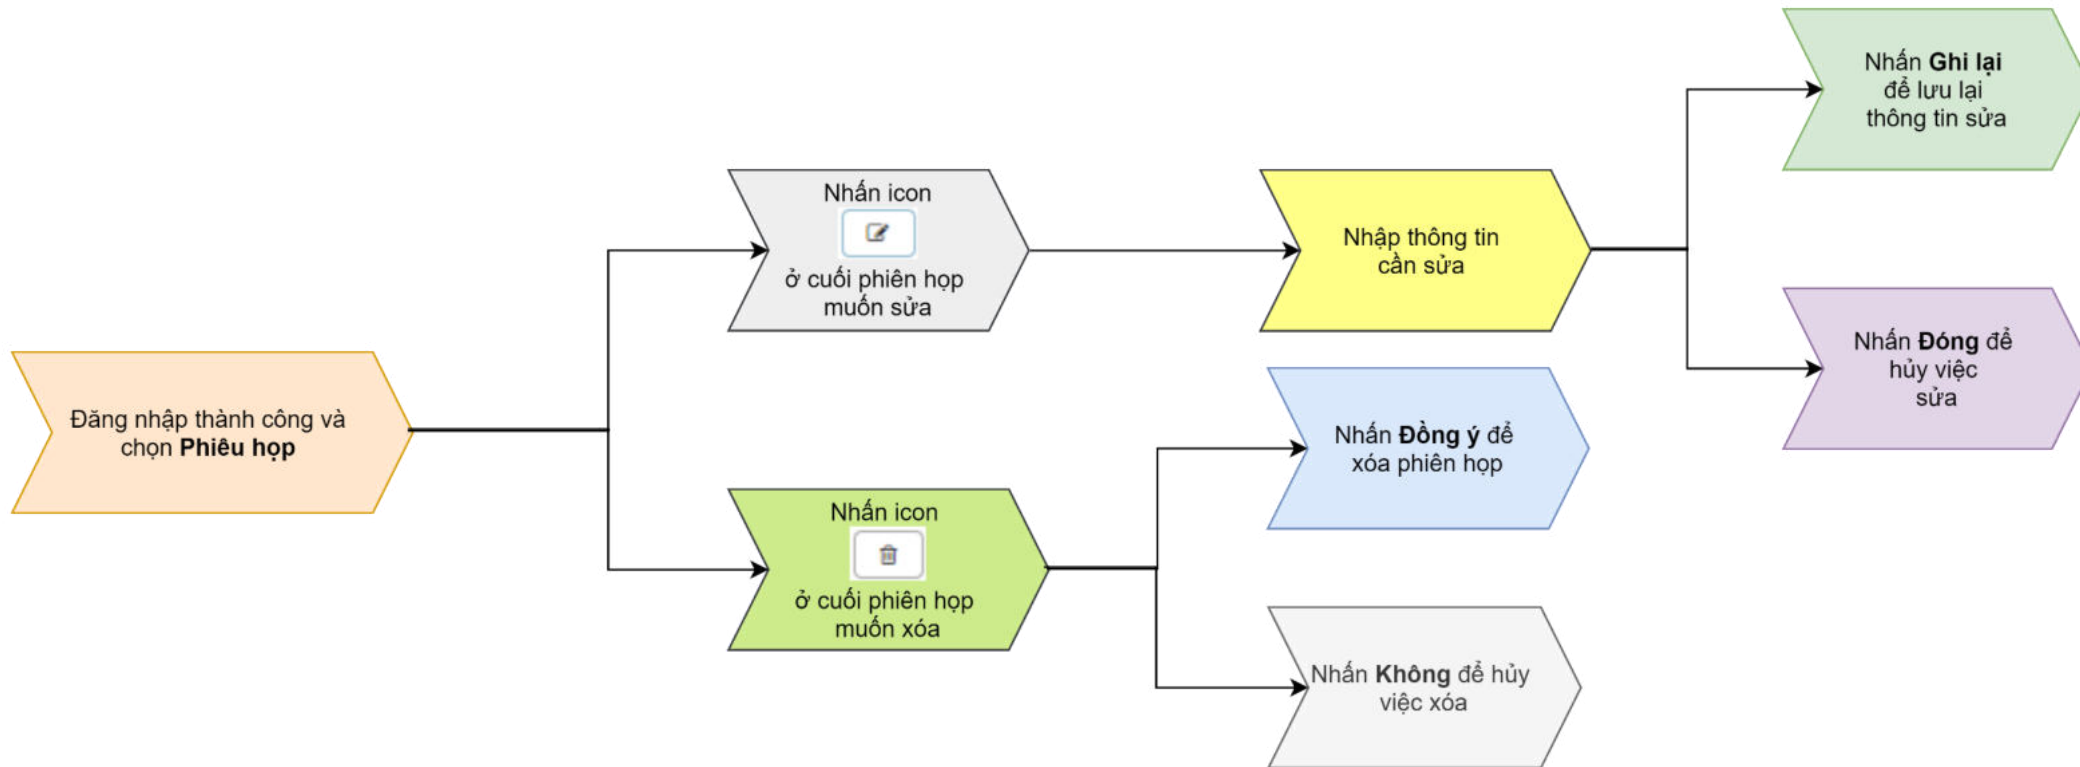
Đăng nhập thành công và chọn **Phiêu họp**

Nhấn icon
ở cuối phiên họp muốn sửa

Nhập thông tin cần sửa

Nhấn **Ghi lại** để lưu lại thông tin sửa

Nhấn **Đóng** để hủy việc sửa

Nhấn icon
ở cuối phiên họp muốn xóa

Nhấn **Đồng ý** để xóa phiên họp

Nhấn **Không** để hủy việc xóa